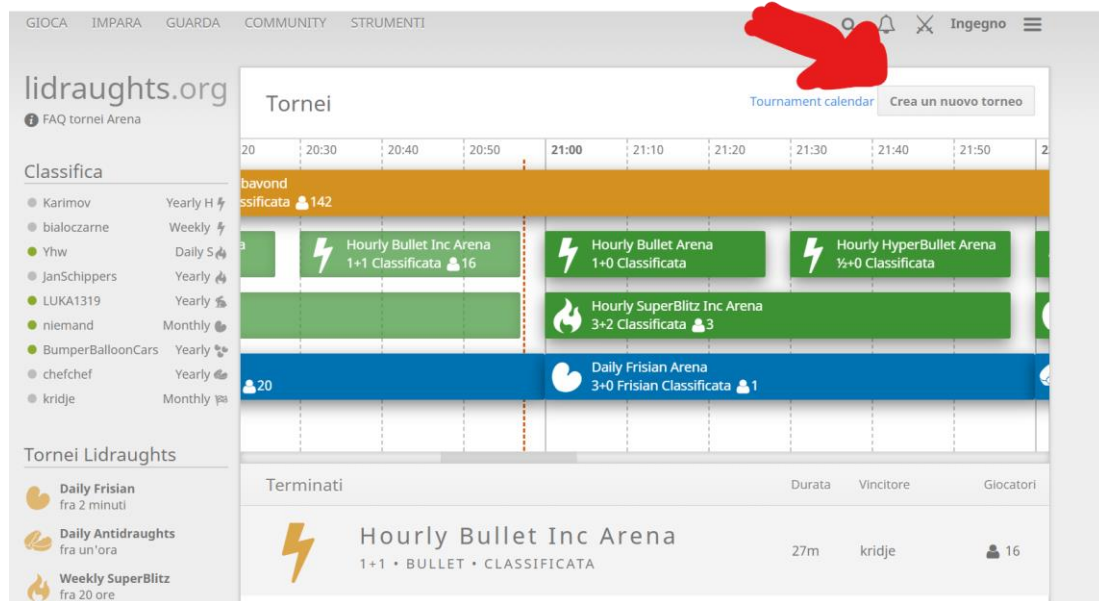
GIOCA IMPARA GUARDA COMMUNITY STRUMENTI

Ingegno

lidraughts.org
FAQ tornei Arena

Classifica
Karimov Yearly H
bialoczarne Weekly
Yhw Daily S
JanSchippers Yearly
LUKA1319 Yearly
niemand Monthly
BumperBalloonCars Yearly
chefchef Yearly
kridje Monthly

Tornei Lidraughts
Daily Frisian
fra 2 minuti
Daily Antidraughts
fra un'ora
Weekly SuperBlitz
fra 20 ore

Tornei

Tournament calendar Crea un nuovo torneo

20 20:30 20:40 20:50 21:00 21:10 21:20 21:30 21:40 21:50 2

bavond
ssificata 142

a

Hourly Bullet Inc Arena
1+1 Classificata 16

Hourly Bullet Arena
1+0 Classificata

Hourly HyperBullet Arena
½+0 Classificata

Hourly SuperBlitz Inc Arena
3+2 Classificata 3

20

Daily Frisian Arena
3+0 Frisian Classificata 1

Terminati Durata Vincitore Giocatori

Hourly Bullet Inc Arena
1+1 • BULLET • CLASSIFICATA
27m kridje 16